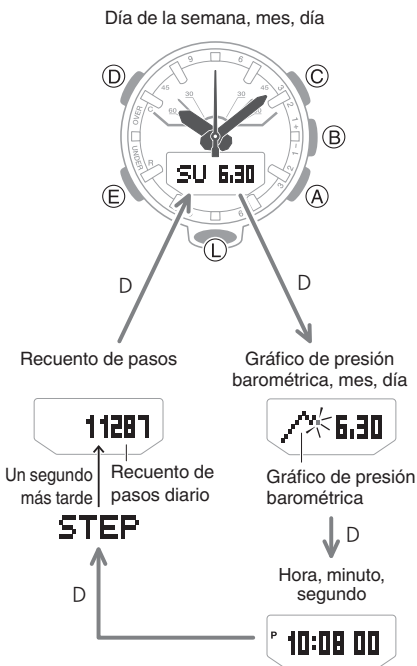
Día de la semana, mes, día

D
C
B
A
E
L

45
30
60
OVER
UNDER
R
1
2
6

SU 6.30

D

D

Recuento de pasos

Gráfico de presión barométrica, mes, día

11287

Un segundo más tarde

Recuento de pasos diario

STEP

6.30

Gráfico de presión barométrica

D

Hora, minuto, segundo

D

P 10:08 00